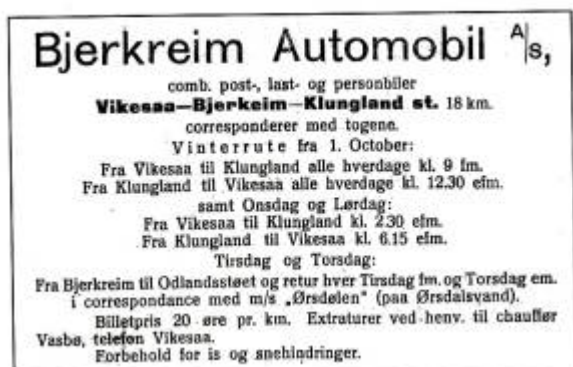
Bjerkreim Automobil A/s,

comb. post-, last- og personbiler

Vikesaa—Bjerkeim—Klungland st. 18 km.

correspondérer med togene.

Vinterrute fra 1. October:

Fra Vikesaa til Klungland alle hverdage kl. 9 fm.
Fra Klungland til Vikesaa alle hverdage kl. 12.30 efm.

samt Onsdag og Lørdag:

Fra Vikesaa til Klungland kl. 2.30 efm.
Fra Klungland til Vikesaa kl. 6.15 efm.

Tirsdag og Torsdag:

Fra Bjerkreim til Odlandsstøet og retur hver Tirsdag fm. og Torsdag em. i correspondance med m/s „Ørsdølen" (paa Ørsdalsvand).

Billetpris 20 øre pr. km. Extraturer ved henv. til chauffør Vasbø, telefon Vikesaa.

Forbehold for is og snehindringer.